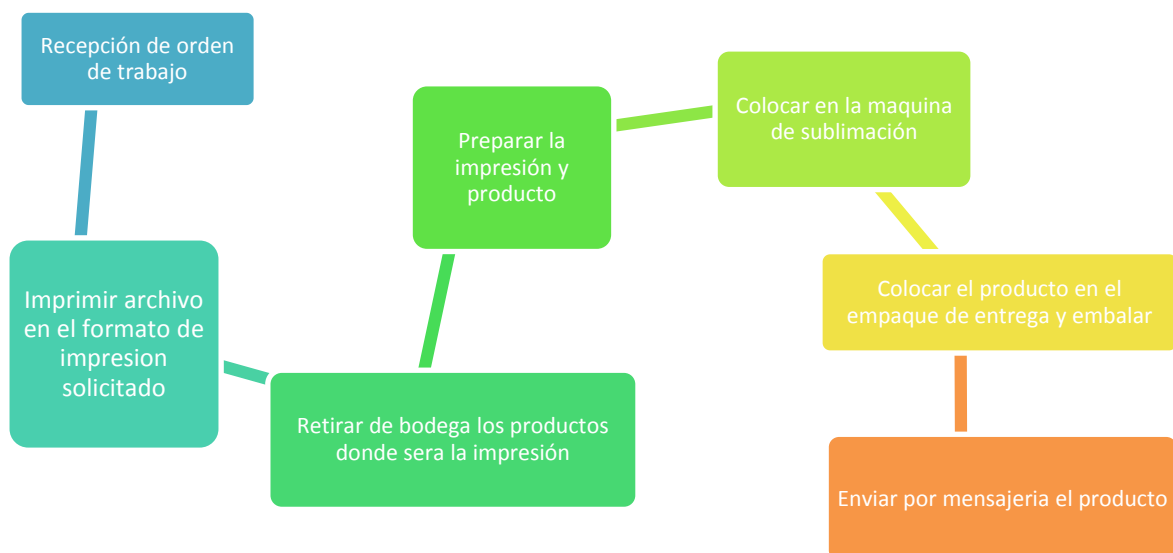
Recepción de orden de trabajo

Imprimir archivo en el formato de impresion solicitado

Retirar de bodega los productos donde sera la impresión

Preparar la impresión y producto

Colocar en la maquina de sublimación

Colocar el producto en el empaque de entrega y embalar

Enviar por mensajeria el producto